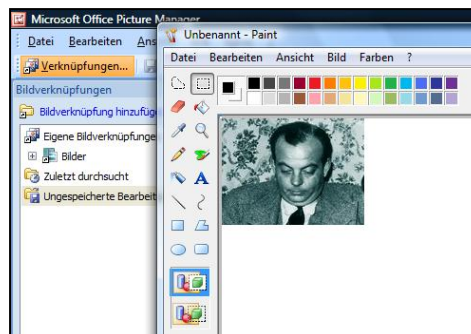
Microsoft Office Picture Manager

Datei Bearbeiten Ans

Verknüpfungen...

Bildverknüpfungen

Bildverknüpfung hinzufüg

Eigene Bildverknüpfunger

Bilder

Zuletzt durchsucht

Ungespeicherte Bearbeit

Unbenannt - Paint

Datei Bearbeiten Ansicht Bild Farben ?

A